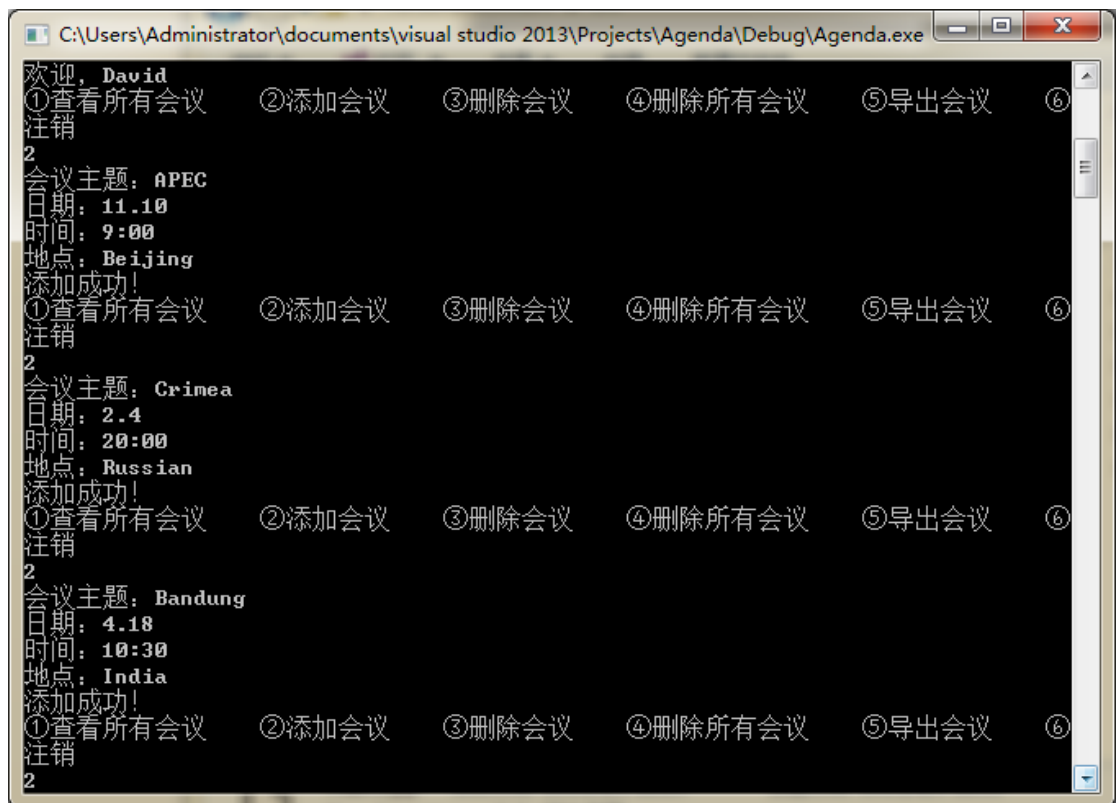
C:\Users\Administrator\documents\visual studio 2013\Projects\Agenda\Debug\Agenda.exe

欢迎, David
①查看所有会议 ②添加会议 ③删除会议 ④删除所有会议 ⑤导出会议 ⑥
注销
2
会议主题: APEC
日期: 11.10
时间: 9:00
地点: Beijing
添加成功!
①查看所有会议 ②添加会议 ③删除会议 ④删除所有会议 ⑤导出会议 ⑥
注销
2
会议主题: Crimea
日期: 2.4
时间: 20:00
地点: Russian
添加成功!
①查看所有会议 ②添加会议 ③删除会议 ④删除所有会议 ⑤导出会议 ⑥
注销
2
会议主题: Bandung
日期: 4.18
时间: 10:30
地点: India
添加成功!
①查看所有会议 ②添加会议 ③删除会议 ④删除所有会议 ⑤导出会议 ⑥
注销
2